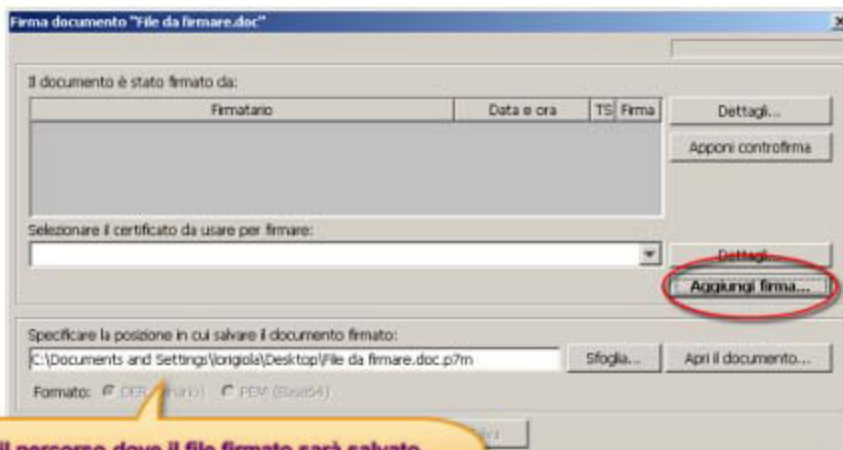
Firma documento "File da firmare.doc"

Il documento è stato firmato da:

| Firmatario | Data e ora | TS | Firma |
|---|---|---|---|

Dettagli...

Apponi controfirma

Selezionare il certificato da usare per firmare:

Dettagli...

Aggiungi firma...

Specificare la posizione in cui salvare il documento firmato:

C:\Documents and Settings\lorigiola\Desktop\File da firmare.doc.p7m

Sfoglia...

Apri il documento...

Formato: DER (Binario) PEM (Base64)

Il percorso dove il file firmato sarà salvato